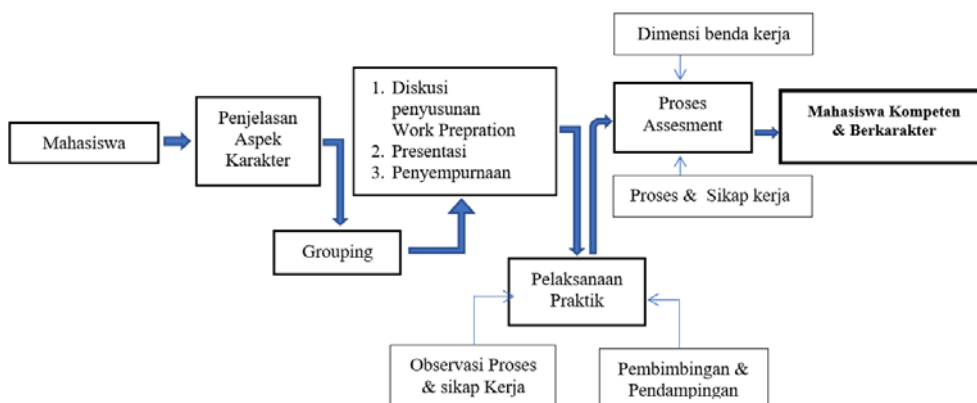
Mahasiswa

Penjelasan Aspek Karakter

Grouping

1. Diskusi penyusunan Work Prepration
2. Presentasi
3. Penyempurnaan

Pelaksanaan Praktik

Observasi Proses & sikap Kerja

Pembimbingan & Pendampingan

Dimensi benda kerja

Proses Assesment

Proses & Sikap kerja

Mahasiswa Kompeten & Berkarakter